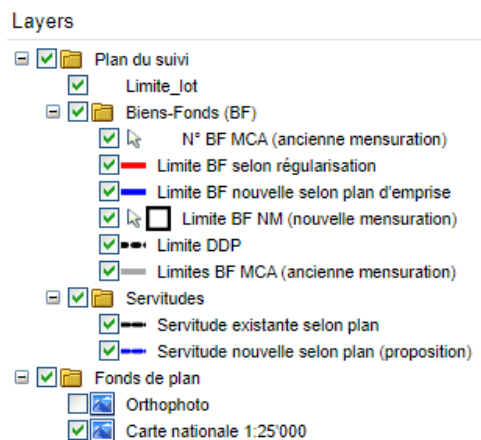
Layers

Plan du suivi
Limite_lot
Biens-Fonds (BF)
N° BF MCA (ancienne mensuration)
Limite BF selon régularisation
Limite BF nouvelle selon plan d'emprise
Limite BF NM (nouvelle mensuration)
Limite DDP
Limites BF MCA (ancienne mensuration)
Servitudes
Servitude existante selon plan
Servitude nouvelle selon plan (proposition)
Fonds de plan
Orthophoto
Carte nationale 1:25'000